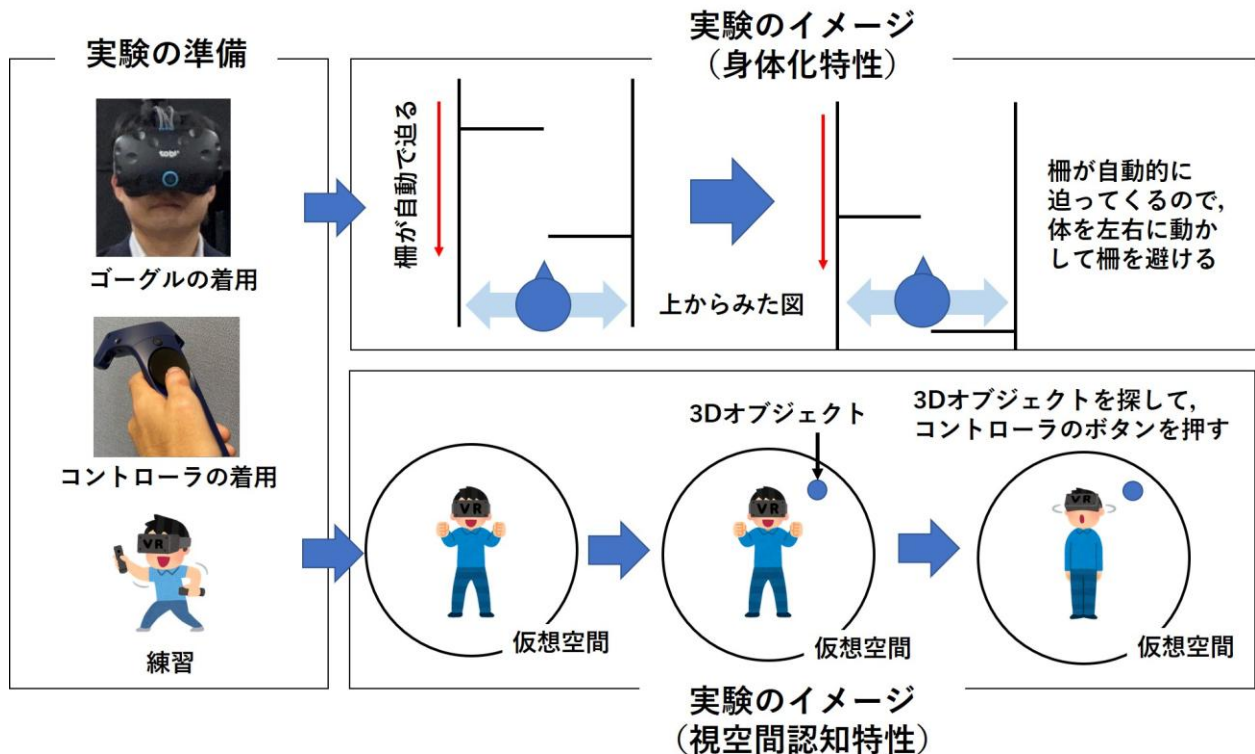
実験の準備

ゴーグルの着用

コントローラの着用

VR

練習

実験のイメージ
（身体化特性）

柵が自動で迫る

上からみた図

柵が自動的に迫ってくるので，体を左右に動かして柵を避ける

3Dオブジェクト

3Dオブジェクトを探して，コントローラのボタンを押す

VR

仮想空間

VR

仮想空間

VR

仮想空間

実験のイメージ
（視空間認知特性）